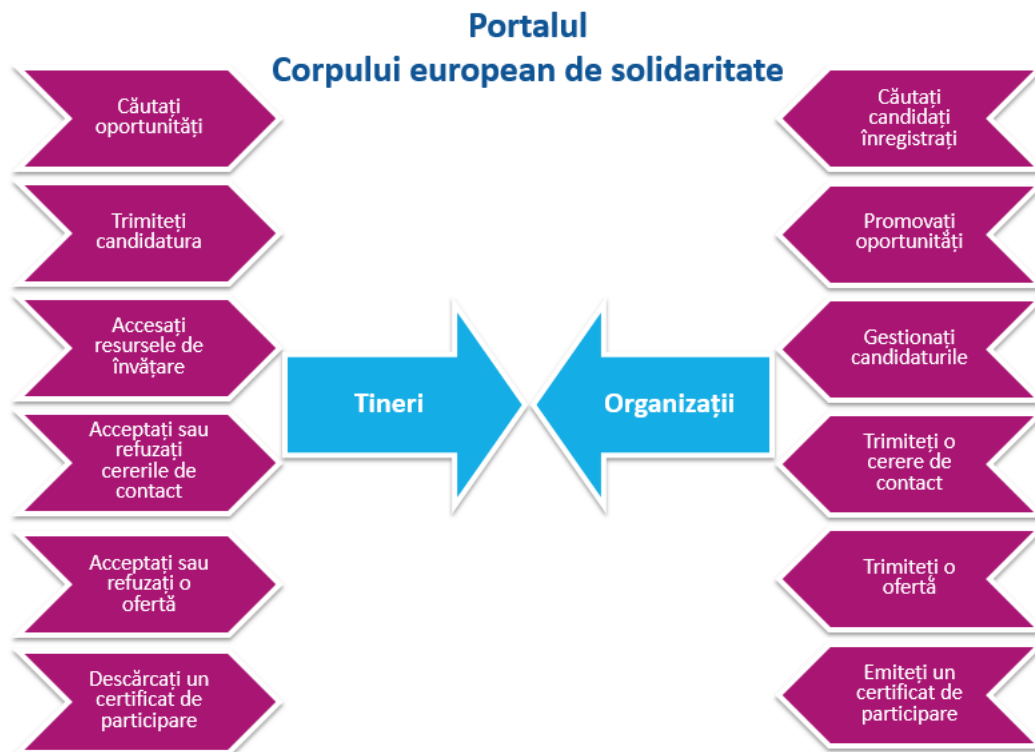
Portalul
Corpului european de solidaritate

Căutați oportunități

Trimiteți candidatura

Accesați resursele de învățare

Acceptați sau refuzați cererile de contact

Acceptați sau refuzați o ofertă

Descărcați un certificat de participare

Tineri

Organizații

Căutați candidați înregistrați

Promovați oportunități

Gestionați candidaturile

Trimiteți o cerere de contact

Trimiteți o ofertă

Emiteți un certificat de participare